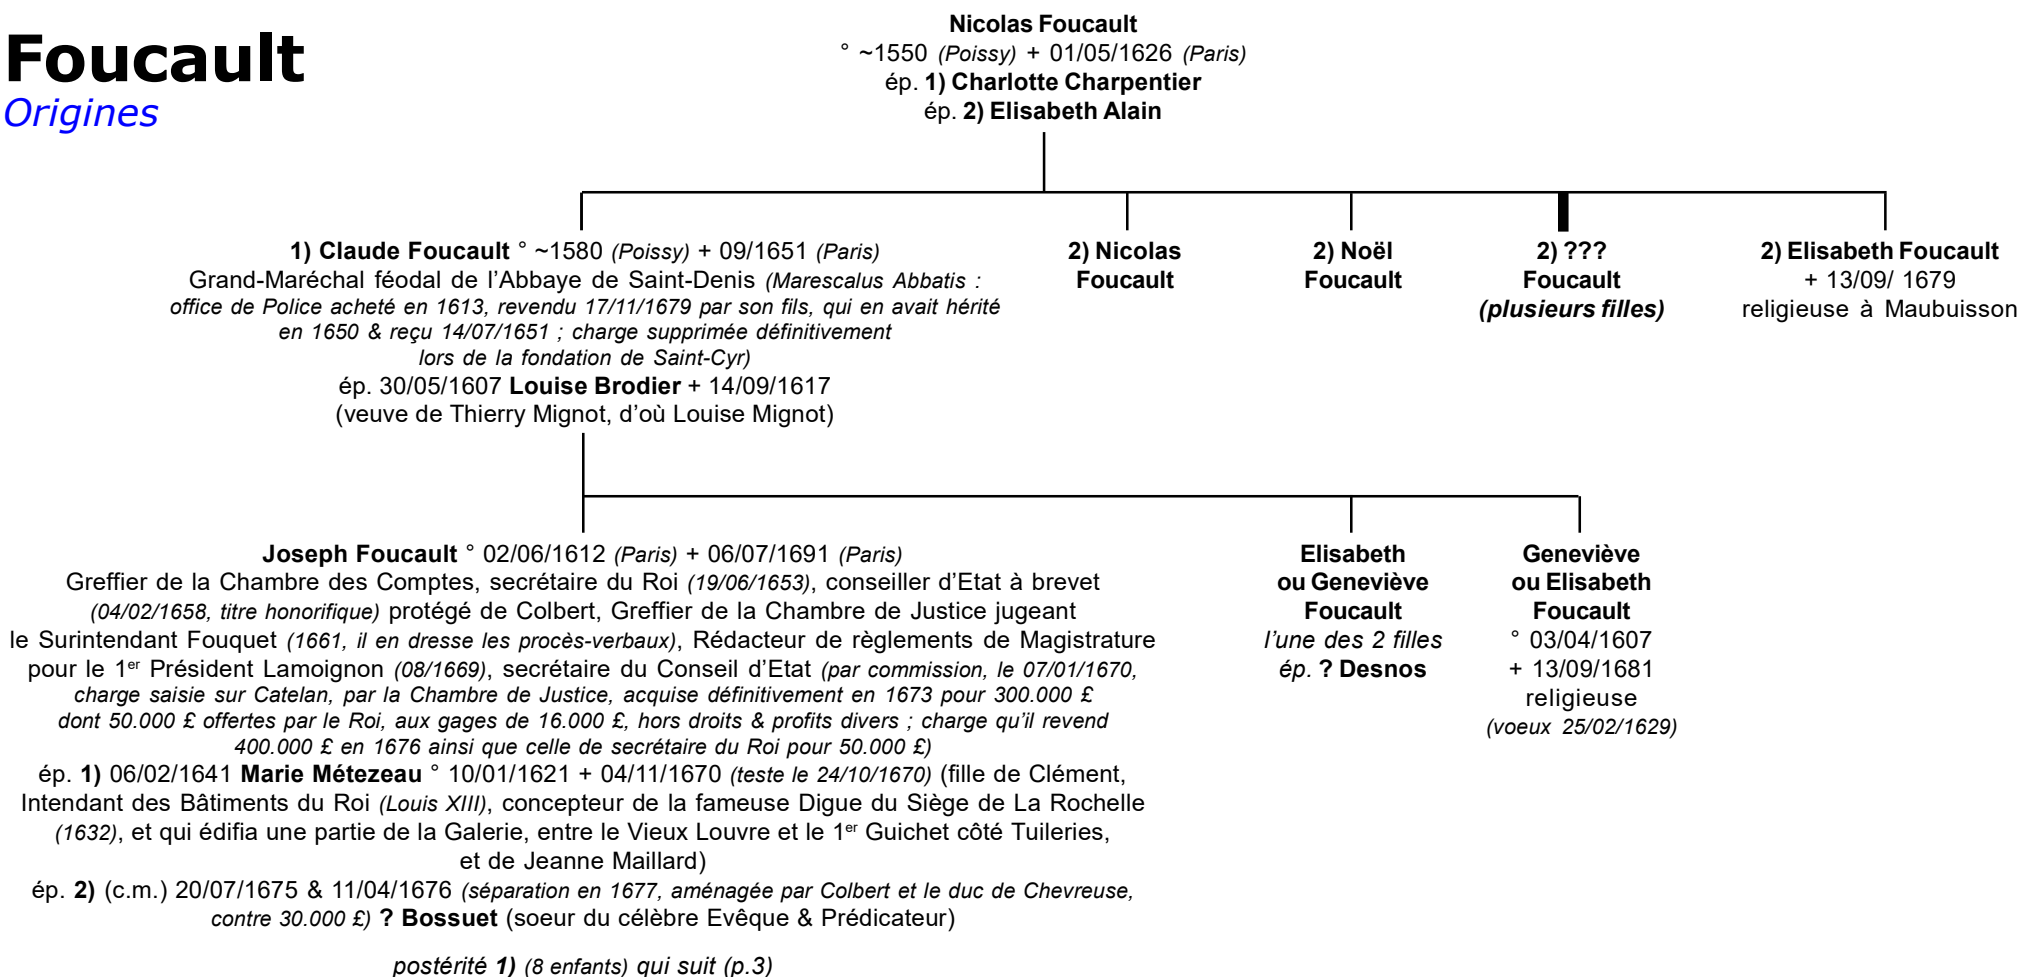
Foucault
Origines

Nicolas Foucault
° ~1550 (Poissy) + 01/05/1626 (Paris)
ép. 1) Charlotte Charpentier
ép. 2) Elisabeth Alain

1) Claude Foucault ° ~1580 (Poissy) + 09/1651 (Paris)
Grand-Maréchal féodal de l'Abbaye de Saint-Denis (Marescalus Abbatis : office de Police acheté en 1613, revendu 17/11/1679 par son fils, qui en avait hérité en 1650 & reçu 14/07/1651 ; charge supprimée définitivement lors de la fondation de Saint-Cyr)
ép. 30/05/1607 Louise Brodier + 14/09/1617
(veuve de Thierry Mignot, d'où Louise Mignot)

2) Nicolas Foucault

2) Noël Foucault

2) ??? Foucault (plusieurs filles)

2) Elisabeth Foucault
+ 13/09/ 1679
religieuse à Maubuisson

Joseph Foucault ° 02/06/1612 (Paris) + 06/07/1691 (Paris)
Greffier de la Chambre des Comptes, secrétaire du Roi (19/06/1653), conseiller d'Etat à brevet (04/02/1658, titre honorifique) protégé de Colbert, Greffier de la Chambre de Justice jugeant le Surintendant Fouquet (1661, il en dresse les procès-verbaux), Rédacteur de règlements de Magistrature pour le 1$^{er}$ Président Lamoignon (08/1669), secrétaire du Conseil d'Etat (par commission, le 07/01/1670, charge saisie sur Catelan, par la Chambre de Justice, acquise définitivement en 1673 pour 300.000 £ dont 50.000 £ offertes par le Roi, aux gages de 16.000 £, hors droits & profits divers ; charge qu'il revend 400.000 £ en 1676 ainsi que celle de secrétaire du Roi pour 50.000 £)
ép. 1) 06/02/1641 Marie Métezeau ° 10/01/1621 + 04/11/1670 (teste le 24/10/1670) (fille de Clément, Intendant des Bâtiments du Roi (Louis XIII), concepteur de la fameuse Digue du Siège de La Rochelle (1632), et qui édifia une partie de la Galerie, entre le Vieux Louvre et le 1$^{er}$ Guichet côté Tuileries, et de Jeanne Maillard)
ép. 2) (c.m.) 20/07/1675 & 11/04/1676 (séparation en 1677, aménagée par Colbert et le duc de Chevreuse, contre 30.000 £) ? Bossuet (soeur du célèbre Evêque & Prédicateur)

postérité 1) (8 enfants) qui suit (p.3)

Elisabeth ou Geneviève Foucault
l'une des 2 filles
ép. ? Desnos

Geneviève ou Elisabeth Foucault
° 03/04/1607
+ 13/09/1681
religieuse
(voeux 25/02/1629)